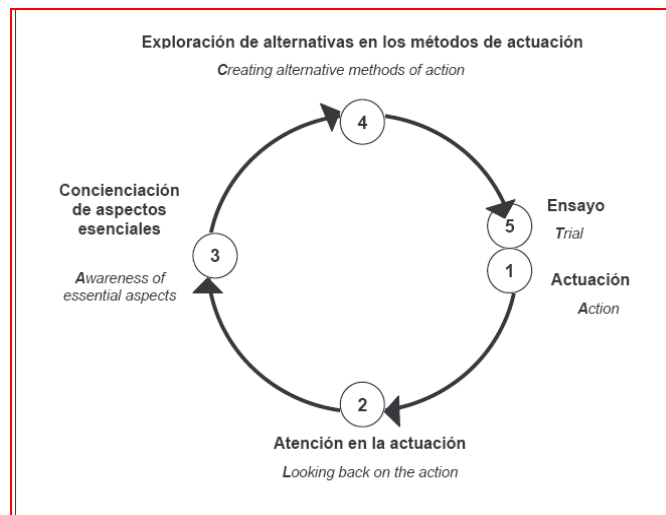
Exploración de alternativas en los métodos de actuación

Creating alternative methods of action

4

Concienciación de aspectos esenciales

3

Awareness of essential aspects

5

Ensayo

Trial

1

Actuación

Action

2

Atención en la actuación

Looking back on the action